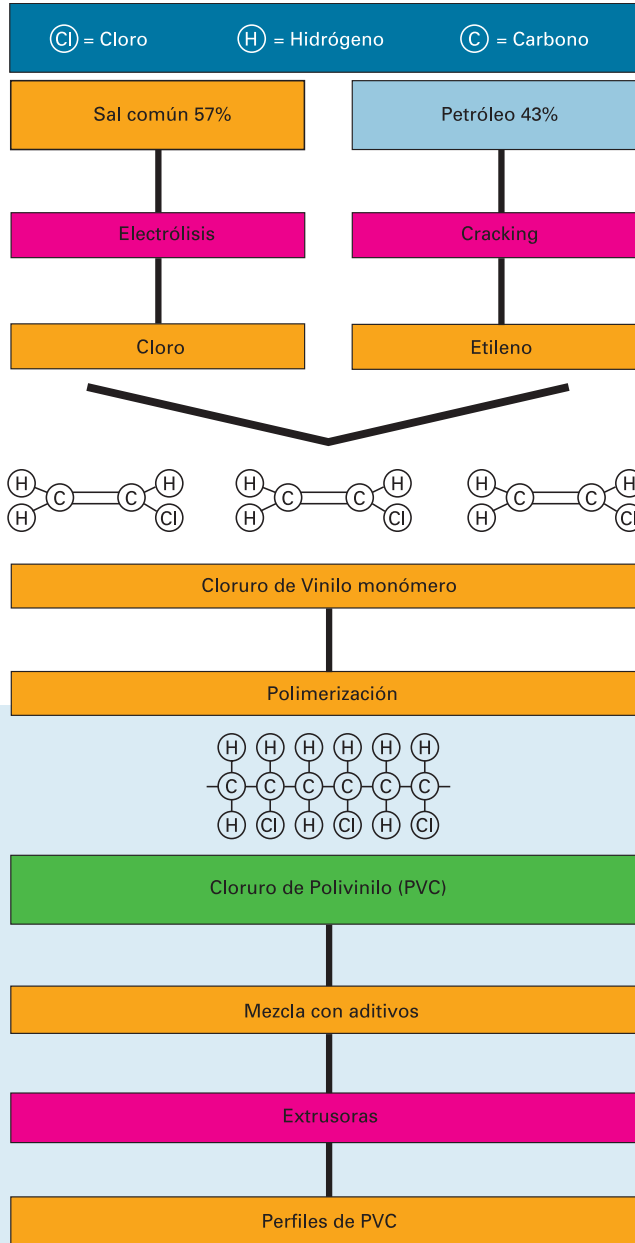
Cl = Cloro H = Hidrógeno C = Carbono

Sal común 57%

Petróleo 43%

Electrólisis

Cracking

Cloro

Etileno

H H C C H Cl

H H C C H Cl

H H C C H Cl

Cloruro de Vinilo monómero

Polimerización

H H H H H H
C C C C C C
H Cl H Cl H Cl

Cloruro de Polivinilo (PVC)

Mezcla con aditivos

Extrusoras

Perfiles de PVC